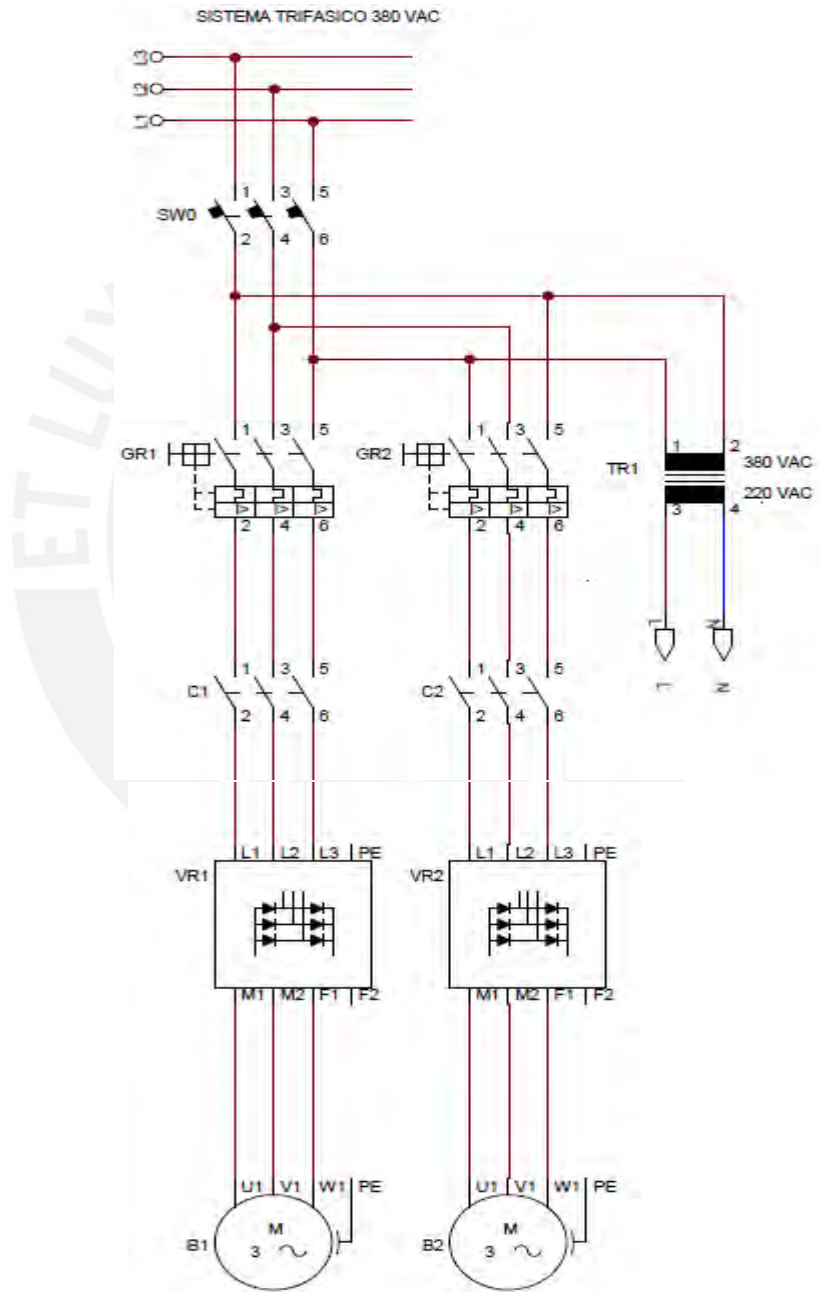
SISTEMA TRIFASICO 380 VAC

L3
L2
L1

1 3 5
SW0
2 4 6

1 3 5
GR1
2 4 6

1 3 5
GR2
2 4 6

TR1
1 2
380 VAC
220 VAC
3 4

L N

1 3 5
C1
2 4 6

1 3 5
C2
2 4 6

VR1
L1 L2 L3 PE
M1 M2 F1 F2

VR2
L1 L2 L3 PE
M1 M2 F1 F2

U1 V1 W1 PE
B1
M
3 ~

U1 V1 W1 PE
B2
M
3 ~